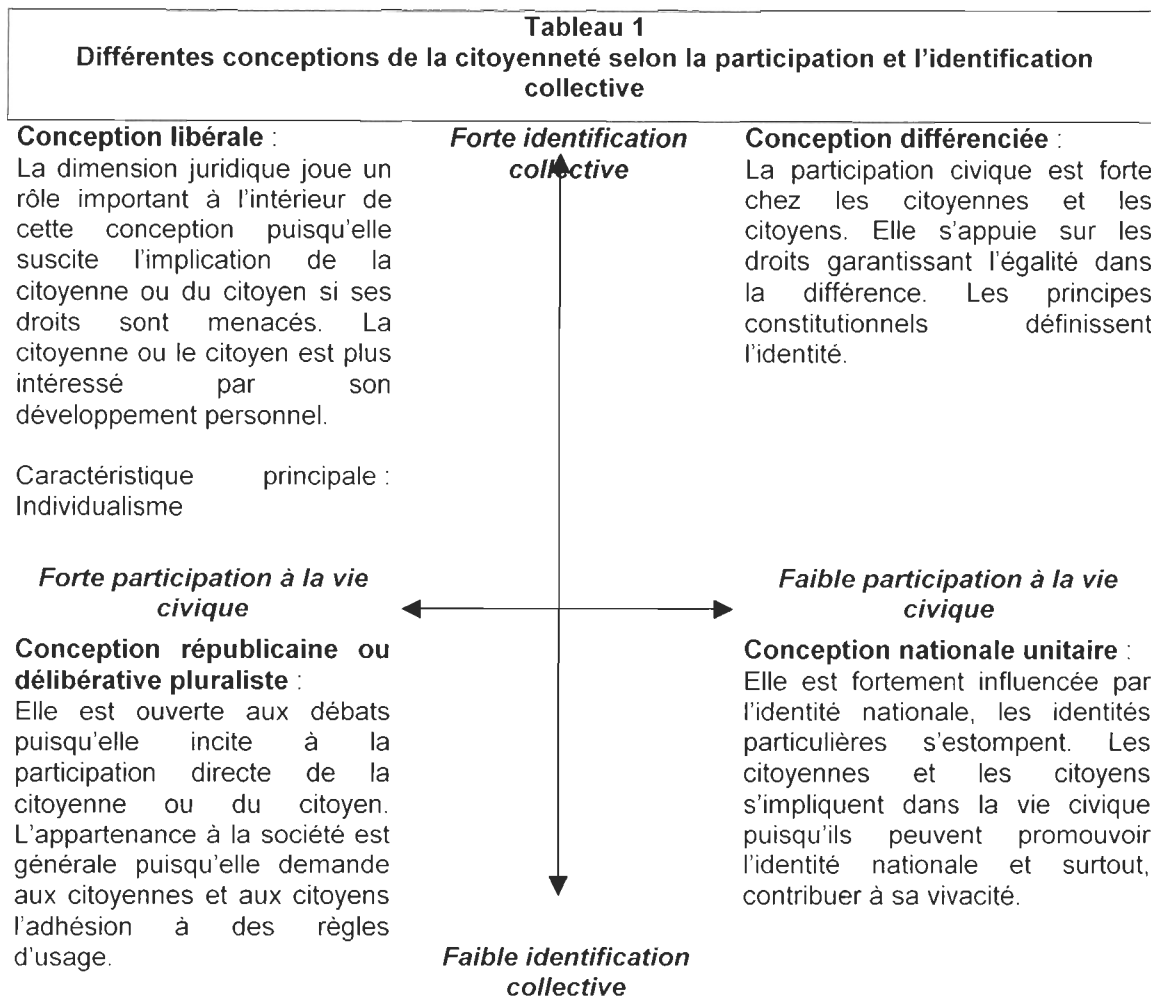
Tableau 1
Différentes conceptions de la citoyenneté selon la participation et l'identification collective

Conception libérale :
La dimension juridique joue un rôle important à l'intérieur de cette conception puisqu'elle suscite l'implication de la citoyenne ou du citoyen si ses droits sont menacés. La citoyenne ou le citoyen est plus intéressé par son développement personnel.

Caractéristique principale : Individualisme

Forte identification collective

Conception différenciée :
La participation civique est forte chez les citoyennes et les citoyens. Elle s'appuie sur les droits garantissant l'égalité dans la différence. Les principes constitutionnels définissent l'identité.

Forte participation à la vie civique

Faible participation à la vie civique

Conception républicaine ou délibérative pluraliste :
Elle est ouverte aux débats puisqu'elle incite à la participation directe de la citoyenne ou du citoyen. L'appartenance à la société est générale puisqu'elle demande aux citoyennes et aux citoyens l'adhésion à des règles d'usage.

Faible identification collective

Conception nationale unitaire :
Elle est fortement influencée par l'identité nationale, les identités particulières s'estompent. Les citoyennes et les citoyens s'impliquent dans la vie civique puisqu'ils peuvent promouvoir l'identité nationale et surtout, contribuer à sa vivacité.